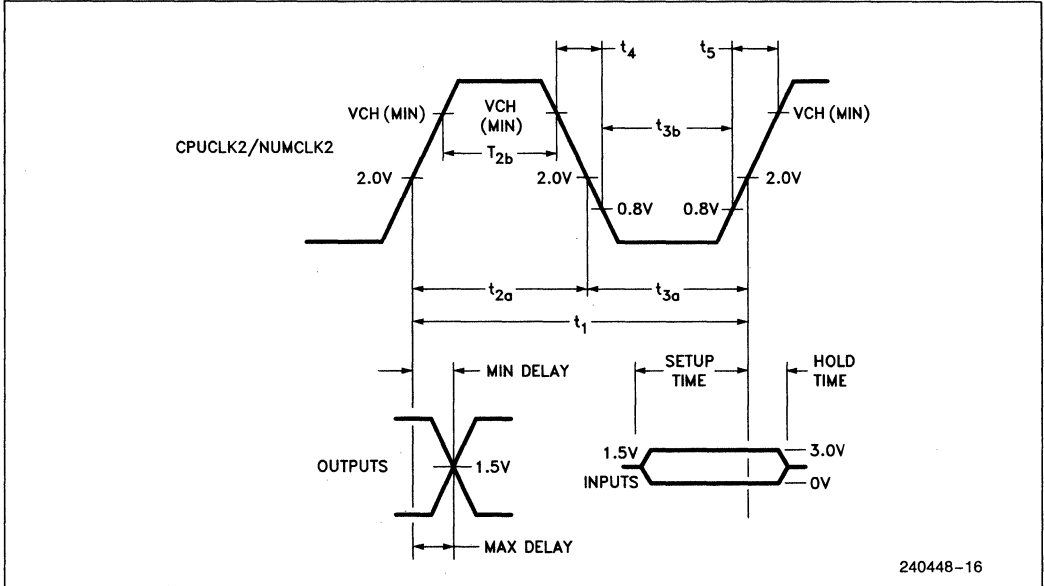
$t_4$

$t_5$

VCH (MIN)

VCH (MIN)

VCH (MIN)

$t_{3b}$

CPUCLK2/NUMCLK2

$T_{2b}$

2.0V

2.0V

2.0V

0.8V

0.8V

$t_{2a}$

$t_{3a}$

$t_1$

MIN DELAY

SETUP TIME

HOLD TIME

1.5V

3.0V

OUTPUTS

1.5V

INPUTS

0V

MAX DELAY

240448–16